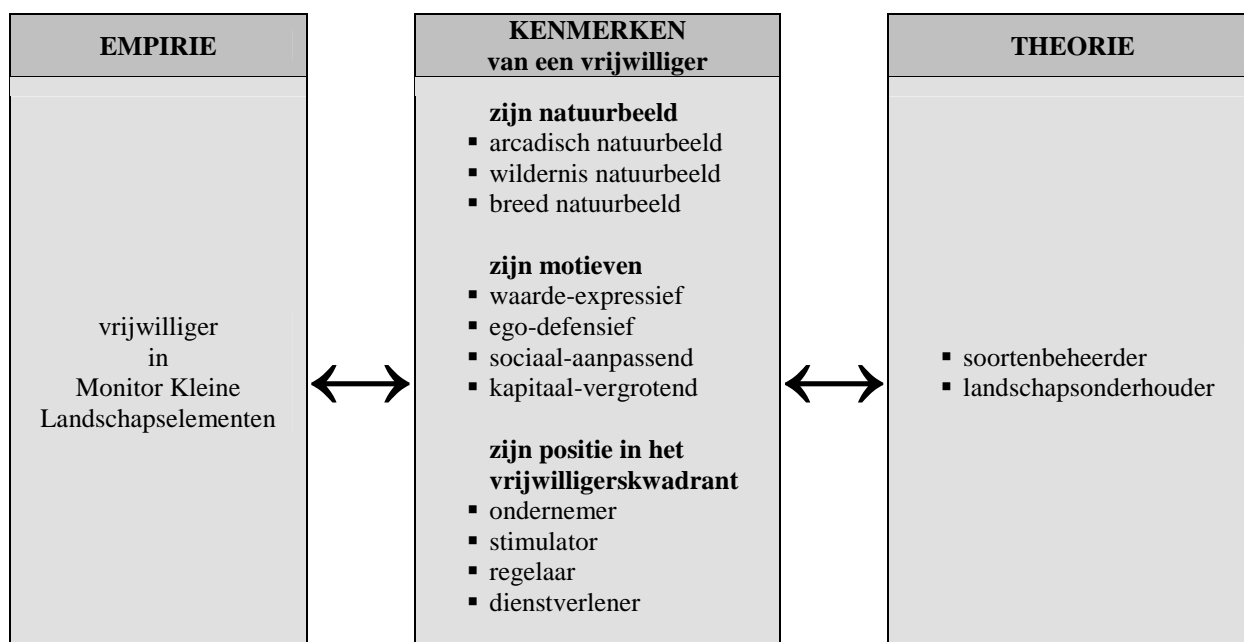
EMPIRIE

vrijwilliger
in
Monitor Kleine Landschapselementen

KENMERKEN
van een vrijwilliger

zijn natuurbeeld
- arcadisch natuurbeeld
- wildernis natuurbeeld
- breed natuurbeeld

zijn motieven
- waarde-expressief
- ego-defensief
- sociaal-aanpassend
- kapitaal-vergrotend

zijn positie in het vrijwilligerskwadrant
- ondernemer
- stimulator
- regelaar
- dienstverlener

THEORIE

- soortenbeheerder
- landschapsonderhouder